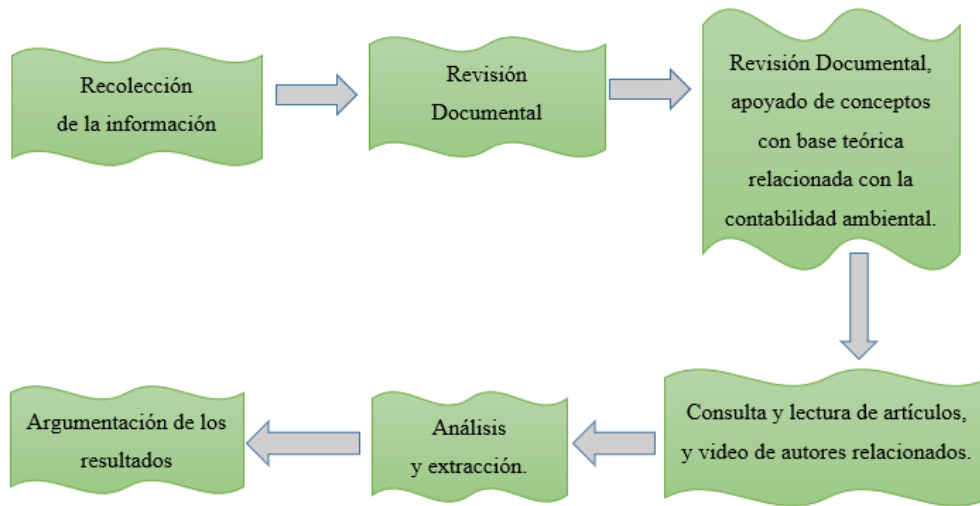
Recolección de la información

Revisión Documental

Revisión Documental, apoyado de conceptos con base teórica relacionada con la contabilidad ambiental.

Consulta y lectura de artículos, y video de autores relacionados.

Análisis y extracción.

Argumentación de los resultados